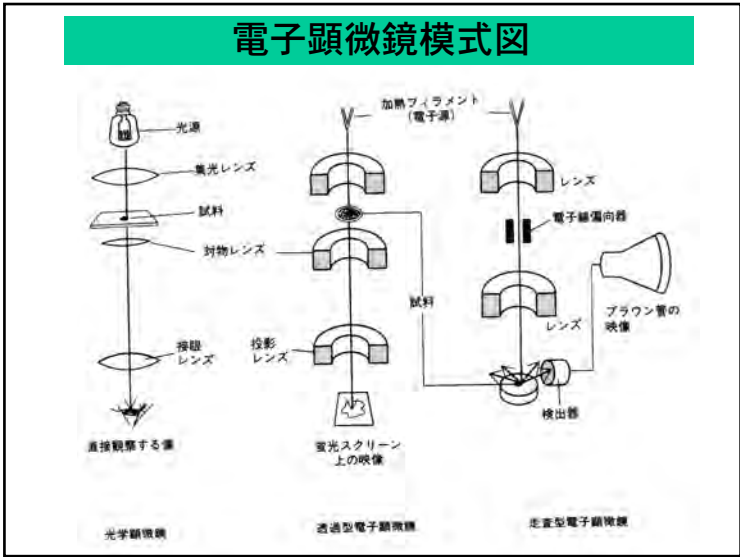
電子顕微鏡模式図

加熱フィラメント
(電子源)

光源

集光レンズ

試料

対物レンズ

接眼
レンズ

直接観察する像

光学顕微鏡

試料

投影
レンズ

蛍光スクリーン
上の映像

透過型電子顕微鏡

レンズ

電子線偏向器

レンズ

ブラウン管の
映像

検出器

走査型電子顕微鏡